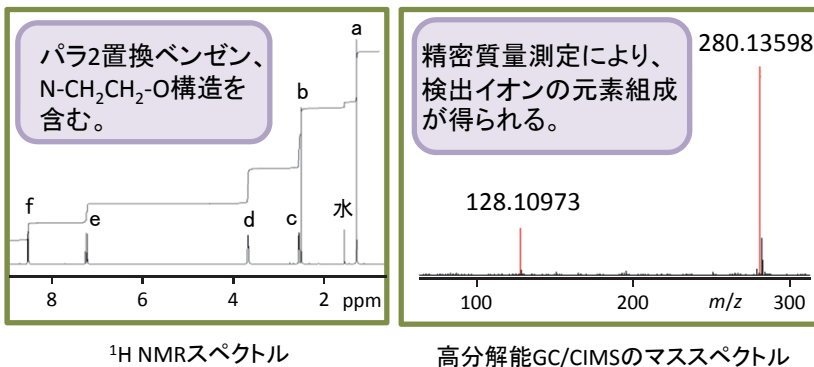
パラ2置換ベンゼン、N-$CH_2CH_2$-O構造を含む。

a

b

f

e

d

c

水

8

6

4

2

ppm

$^1$H NMRスペクトル

精密質量測定により、検出イオンの元素組成が得られる。

280.13598

128.10973

100

200

$m/z$

300

高分解能GC/CIMSのマススペクトル